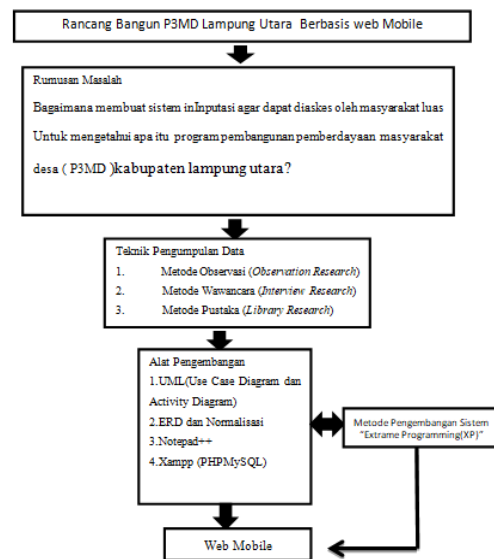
Rancang Bangun P3MD Lampung Utara Berbasis web Mobile

Rumusan Masalah

Bagaimana membuat sistem inInputasi agar dapat diakses oleh masyarakat luas Untuk mengetahui apa itu program pembangunan pemberdayaan masyarakat desa ( P3MD )kabupaten lampung utara?

Teknik Pengumpulan Data

1. Metode Observasi (*Observation Research*)
2. Metode Wawancara (*Interview Research*)
3. Metode Pustaka (*Library Research*)

Alat Pengembangan

1.UML(Use Case Diagram dan Activity Diagram)

2.ERD dan Normalisasi

3.Notepad++

4.Xampp (PHPMySQL)

Metode Pengembangan Sistem "Extrame Programming(XP)"

Web Mobile